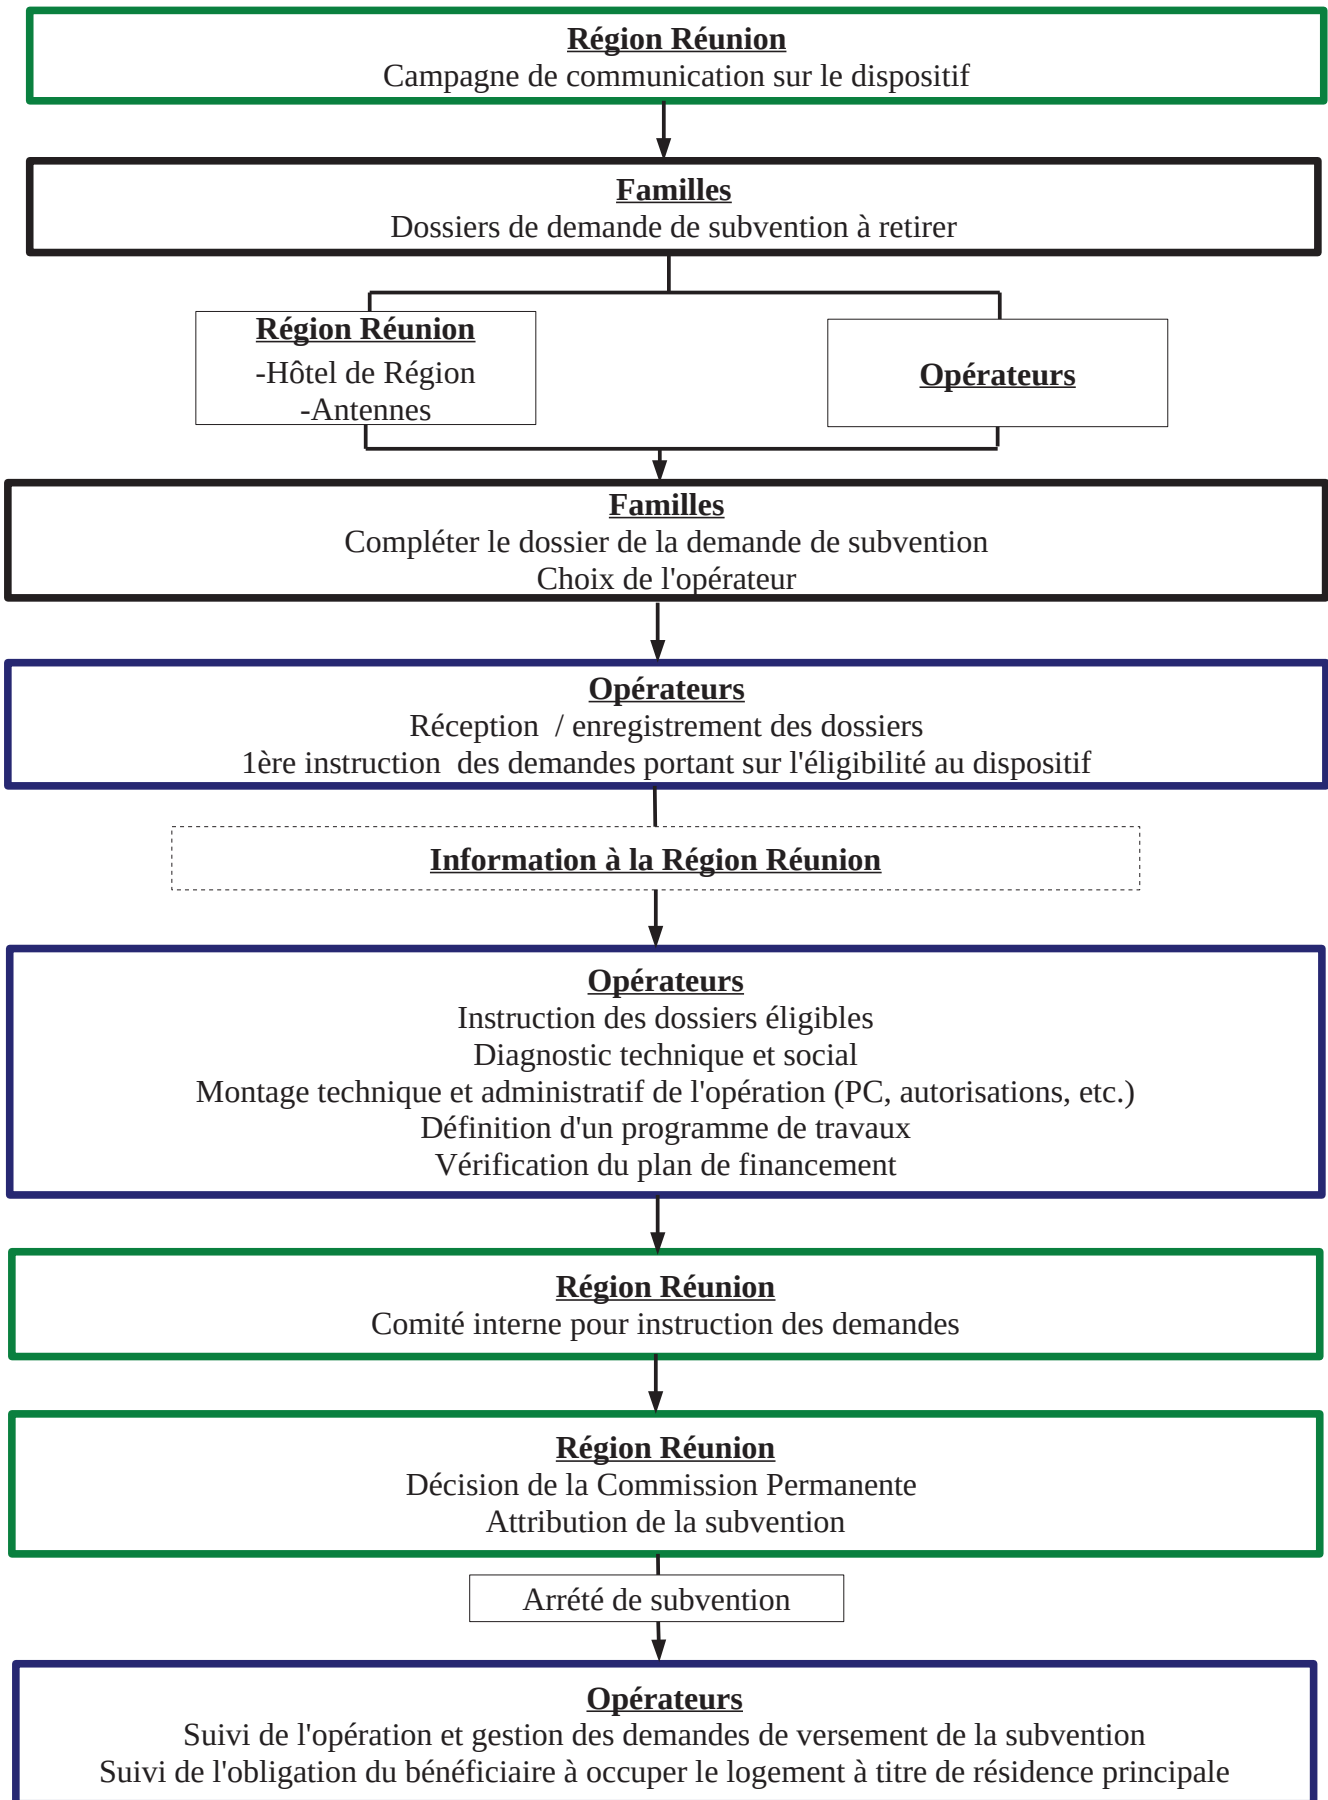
Région Réunion
Campagne de communication sur le dispositif

Familles
Dossiers de demande de subvention à retirer

Région Réunion
-Hôtel de Région
-Antennes

Opérateurs

Familles
Compléter le dossier de la demande de subvention
Choix de l'opérateur

Opérateurs
Réception / enregistrement des dossiers
1ère instruction des demandes portant sur l'éligibilité au dispositif

Information à la Région Réunion

Opérateurs
Instruction des dossiers éligibles
Diagnostic technique et social
Montage technique et administratif de l'opération (PC, autorisations, etc.)
Définition d'un programme de travaux
Vérification du plan de financement

Région Réunion
Comité interne pour instruction des demandes

Région Réunion
Décision de la Commission Permanente
Attribution de la subvention

Arrété de subvention

Opérateurs
Suivi de l'opération et gestion des demandes de versement de la subvention
Suivi de l'obligation du bénéficiaire à occuper le logement à titre de résidence principale